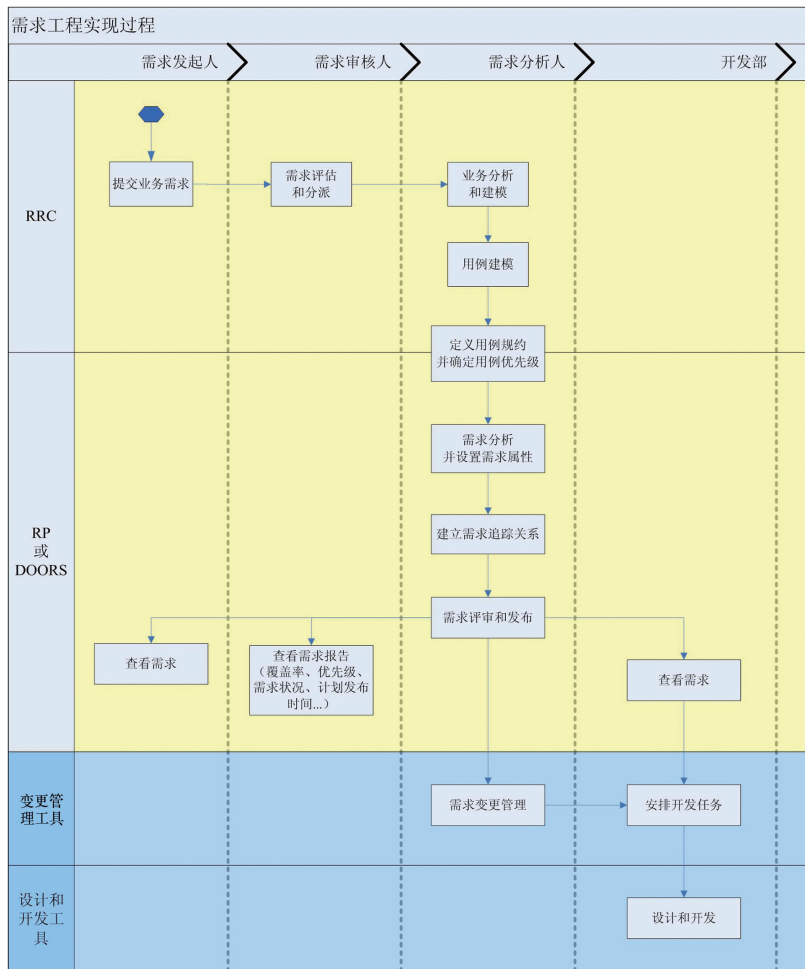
需求工程实现过程

需求发起人

需求审核人

需求分析人

开发部

RRC

提交业务需求

需求评估和分派

业务分析和建模

用例建模

定义用例规约并确定用例优先级

RP或DOORS

需求分析并设置需求属性

建立需求追踪关系

需求评审和发布

查看需求

查看需求报告（覆盖率、优先级、需求状况、计划发布时间...）

查看需求

变更管理工具

需求变更管理

安排开发任务

设计和开发工具

设计和开发